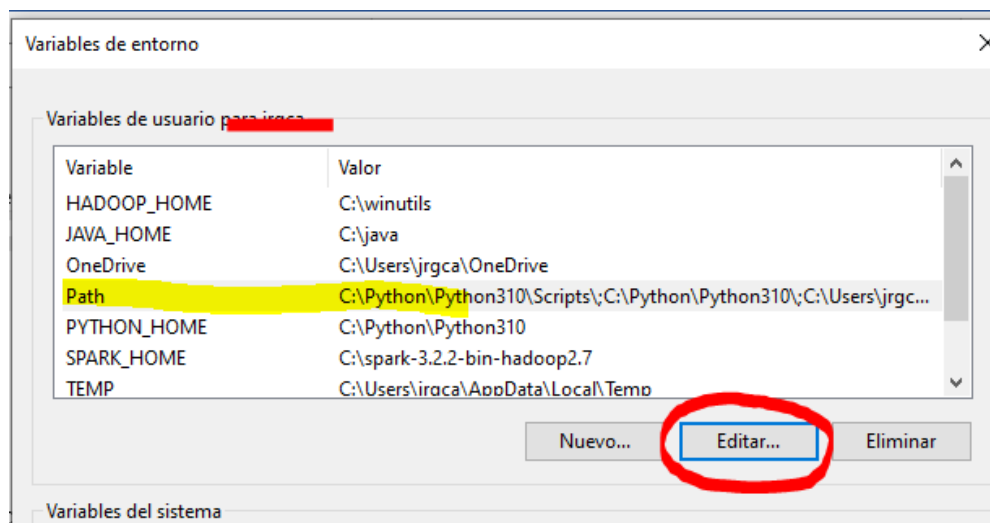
Variables de entorno

Variables de usuario para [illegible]

| Variable | Valor |
|---|---|
| HADOOP_HOME | C:\winutils |
| JAVA_HOME | C:\java |
| OneDrive | C:\Users\jrgca\OneDrive |
| Path | C:\Python\Python310\Scripts\;C:\Python\Python310\;C:\Users\jrgc... |
| PYTHON_HOME | C:\Python\Python310 |
| SPARK_HOME | C:\spark-3.2.2-bin-hadoop2.7 |
| TEMP | C:\Users\jrgca\AppData\Local\Temp |

Nuevo... Editar... Eliminar

Variables del sistema